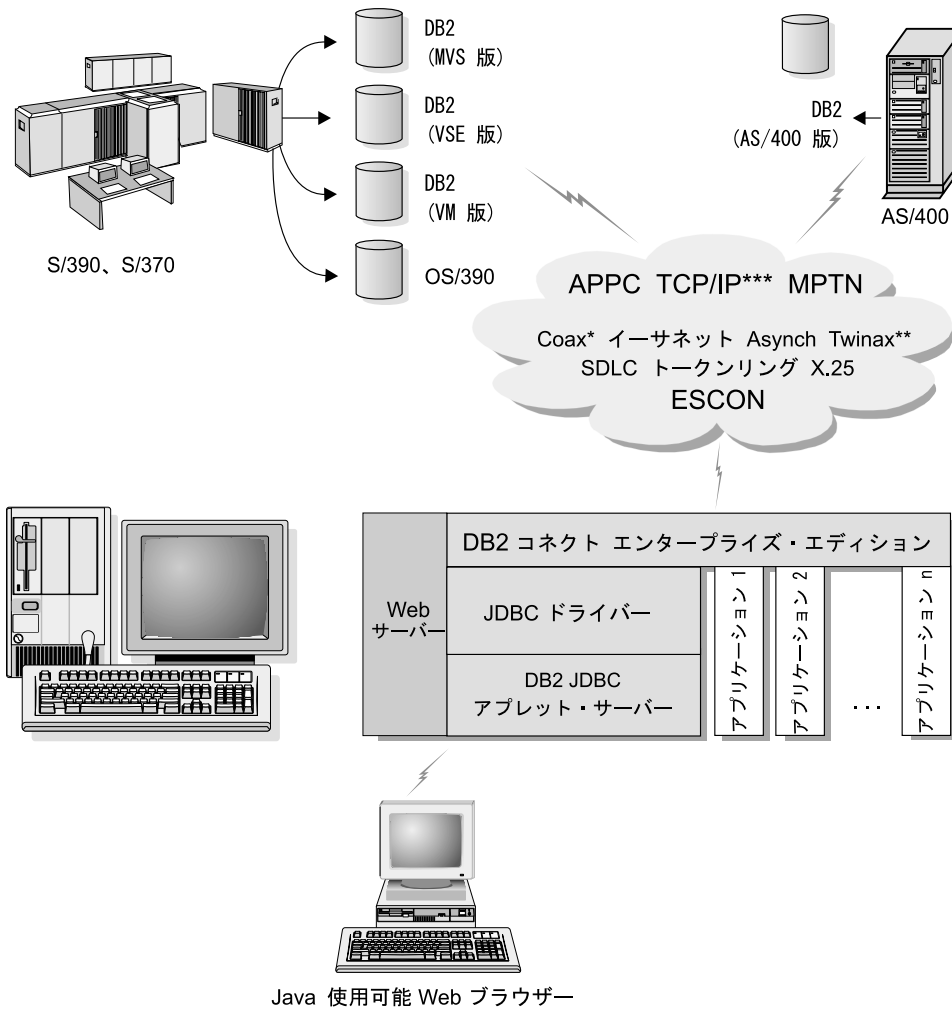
DB2
(MVS 版)

DB2
(VSE 版)

DB2
(VM 版)

OS/390

S/390、S/370

DB2
(AS/400 版)

AS/400

APPC TCP/IP*** MPTN

Coax* イーサネット Asynch Twinax**
SDLC トークンリング X.25
ESCON

DB2 コネクト エンタープライズ・エディション

Web サーバー

JDBC ドライバー

DB2 JDBC アプレット・サーバー

アプリケーション 1

アプリケーション 2

...

アプリケーション n

Java 使用可能 Web ブラウザー